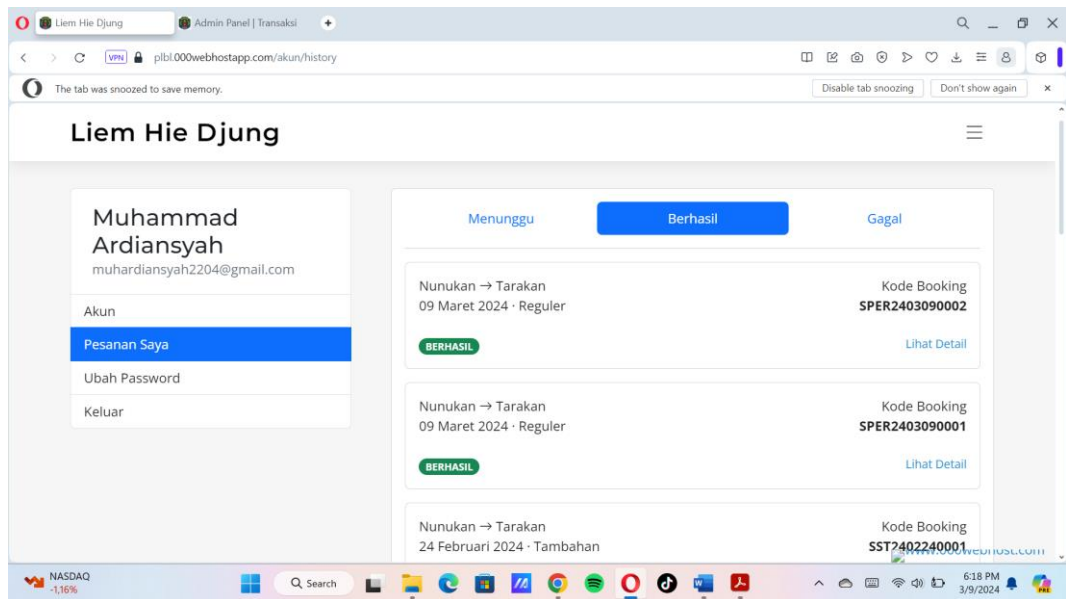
Liem Hie Djung
Admin Panel | Transaksi

VPN plbl.000webhostapp.com/akun/history

The tab was snoozed to save memory.
Disable tab snoozing
Don't show again

Liem Hie Djung

Muhammad Ardiansyah
muhardiansyah2204@gmail.com

Akun
Pesanan Saya
Ubah Password
Keluar

Menunggu
Berhasil
Gagal

Nunukan → Tarakan
09 Maret 2024 · Reguler
Kode Booking
SPER2403090002
BERHASIL
Lihat Detail

Nunukan → Tarakan
09 Maret 2024 · Reguler
Kode Booking
SPER2403090001
BERHASIL
Lihat Detail

Nunukan → Tarakan
24 Februari 2024 · Tambahan
Kode Booking
SST2402240001
www.000webhost.com

NASDAQ
-1,16%
Search
6:18 PM
3/9/2024